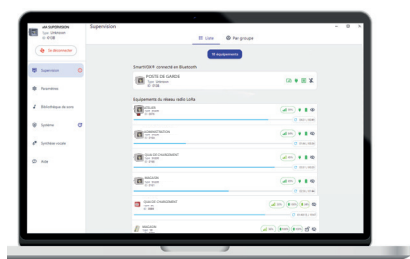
AM SUPERVISION
Supervision
Se déconnecter
Supervision
Paramètres
Bibliothèque de sons
Système
Synthèse vocale
Aide
Liste
Par groupe
Équipements
SmartWORK connecté en Bluetooth
POSTE DE GARDE
Équipements du réseau radio LoRa
ATELIER
ADMINISTRATION
QUAI DE CHARGEMENT
MAGASIN
QUAI DE CHARGEMENT
MAGASIN